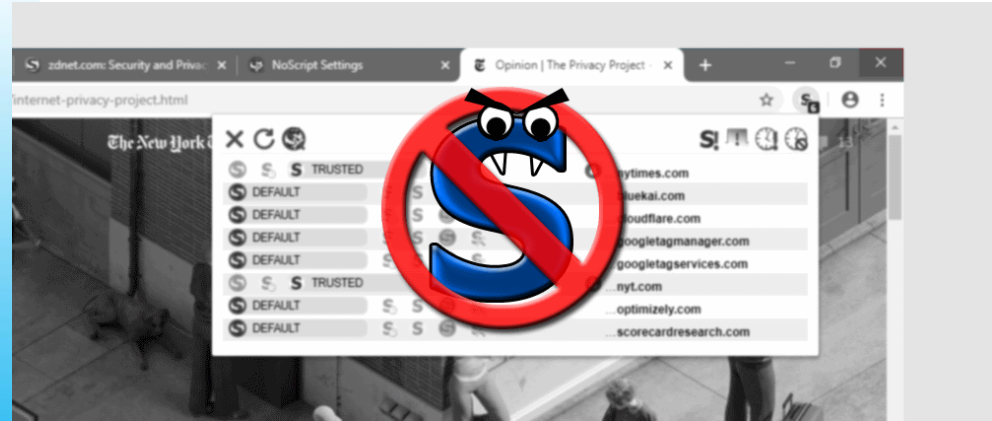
zdnet.com: Security and Privac ×

NoScript Settings ×

Opinion | The Privacy Project ×

+

internet-privacy-project.html

The New York T

TRUSTED ...nytimes.com

DEFAULT ...uekai.com

DEFAULT ...oudflare.com

DEFAULT ...googletagmanager.com

DEFAULT ...googletagservices.com

TRUSTED ...nyt.com

DEFAULT ...optimizely.com

DEFAULT ...scorecardresearch.com